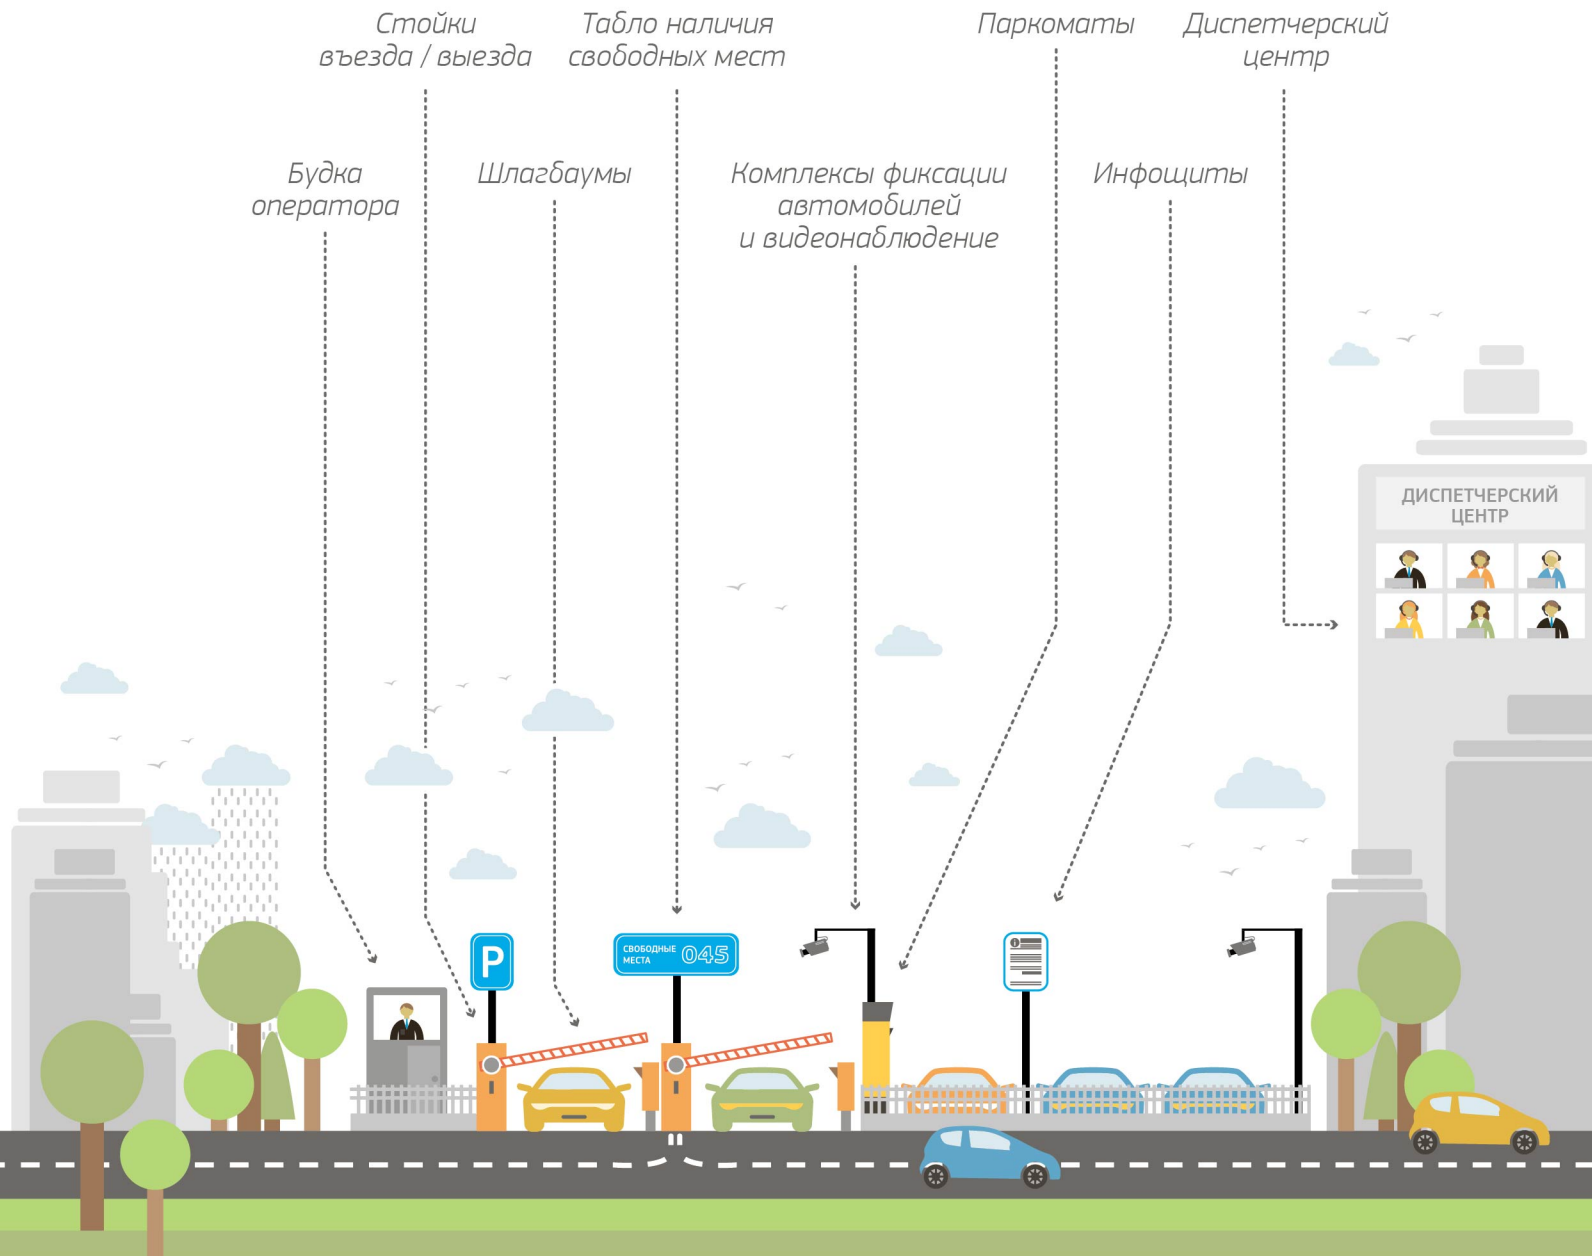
Стойки въезда / выезда

Табло наличия свободных мест

Паркоматы

Диспетчерский центр

Будка оператора

Шлагбаумы

Комплексы фиксации автомобилей и видеонаблюдение

Инфощиты

ДИСПЕТЧЕРСКИЙ ЦЕНТР

P

СВОБОДНЫЕ МЕСТА 045